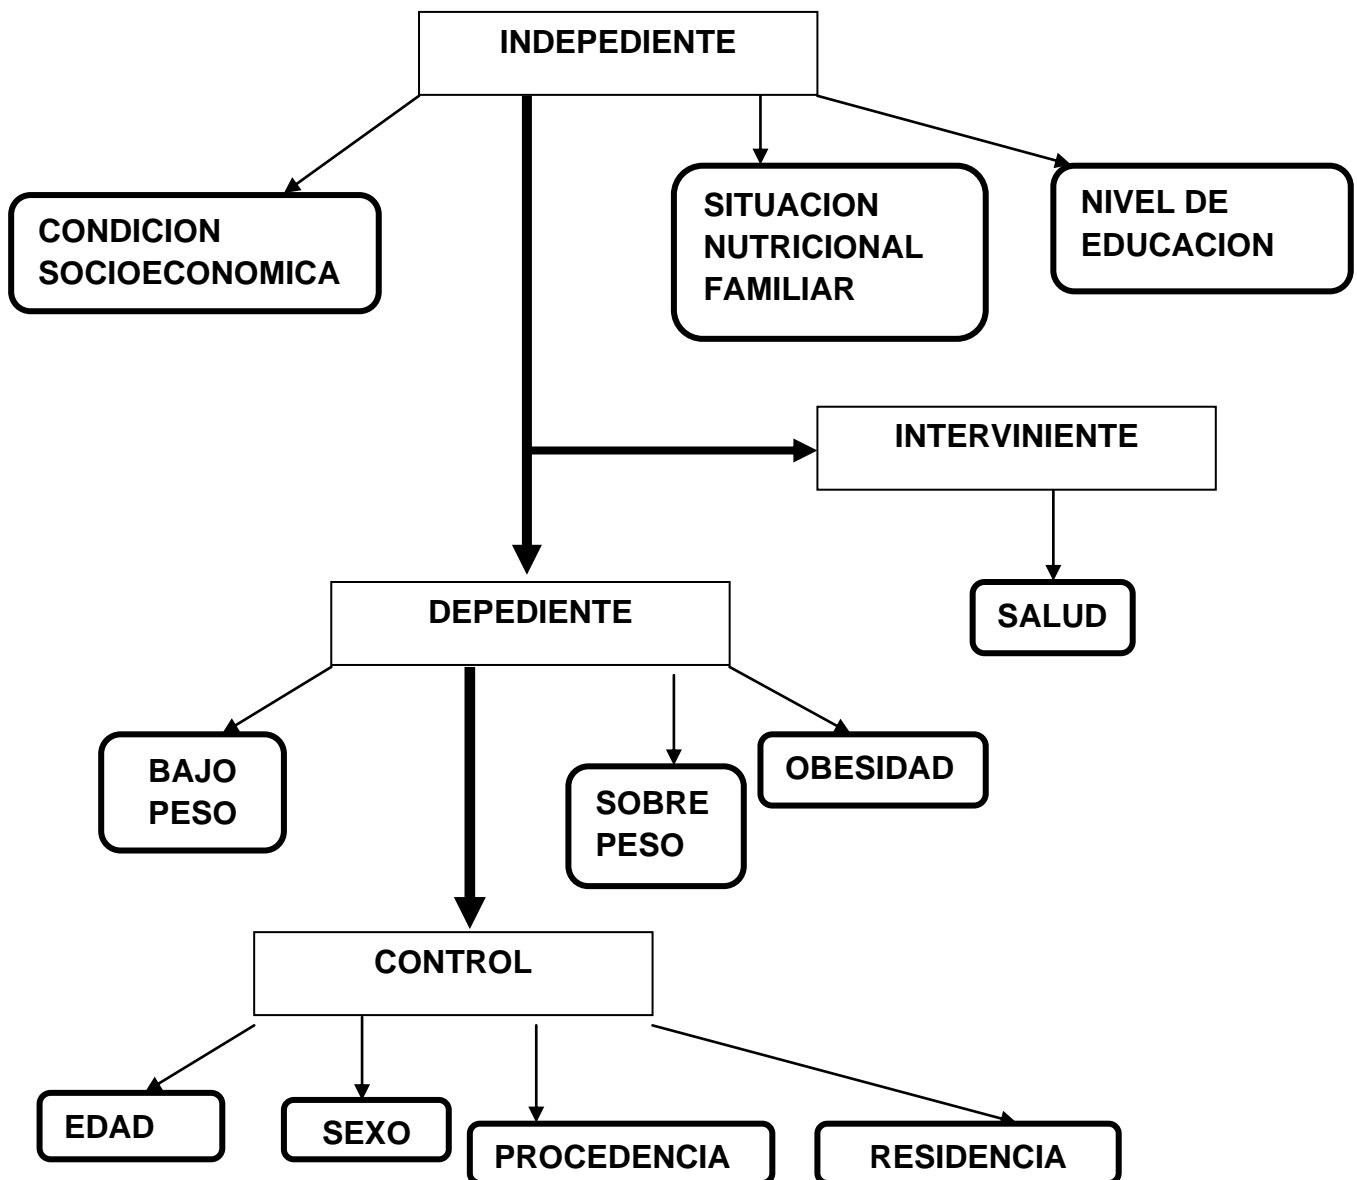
INDEPEDIENTE

CONDICION SOCIOECONOMICA

SITUACION NUTRICIONAL FAMILIAR

NIVEL DE EDUCACION

INTERVINIENTE

SALUD

DEPEDIENTE

BAJO PESO

SOBRE PESO

OBESIDAD

CONTROL

EDAD

SEXO

PROCEDENCIA

RESIDENCIA